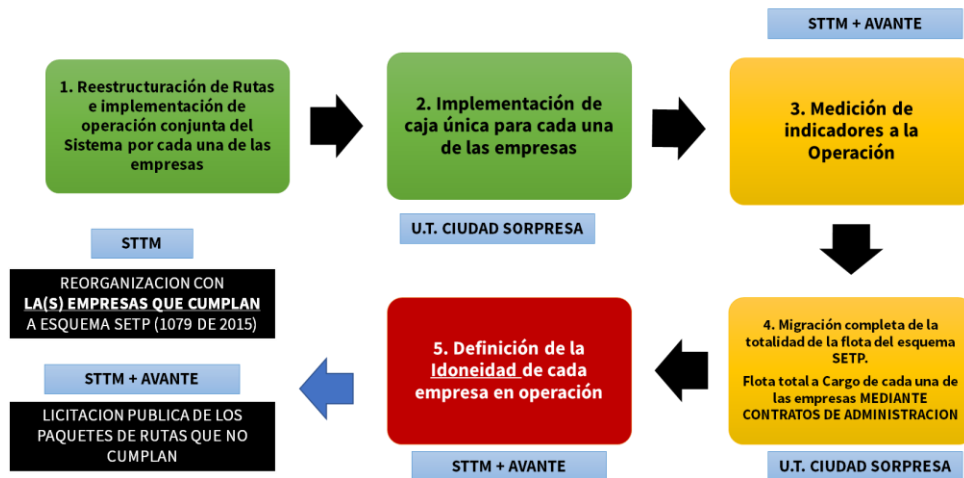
STTM + AVANTE

1. Reestructuración de Rutas e implementación de operación conjunta del Sistema por cada una de las empresas

2. Implementación de caja única para cada una de las empresas

3. Medición de indicadores a la Operación

U.T. CIUDAD SORPRESA

STTM

REORGANIZACION CON LA(S) EMPRESAS QUE CUMPLAN A ESQUEMA SETP (1079 DE 2015)

4. Migración completa de la totalidad de la flota del esquema SETP.

Flota total a Cargo de cada una de las empresas MEDIANTE CONTRATOS DE ADMINISTRACION

5. Definición de la Idoneidad de cada empresa en operación

STTM + AVANTE

LICITACION PUBLICA DE LOS PAQUETES DE RUTAS QUE NO CUMPLAN

STTM + AVANTE

U.T. CIUDAD SORPRESA